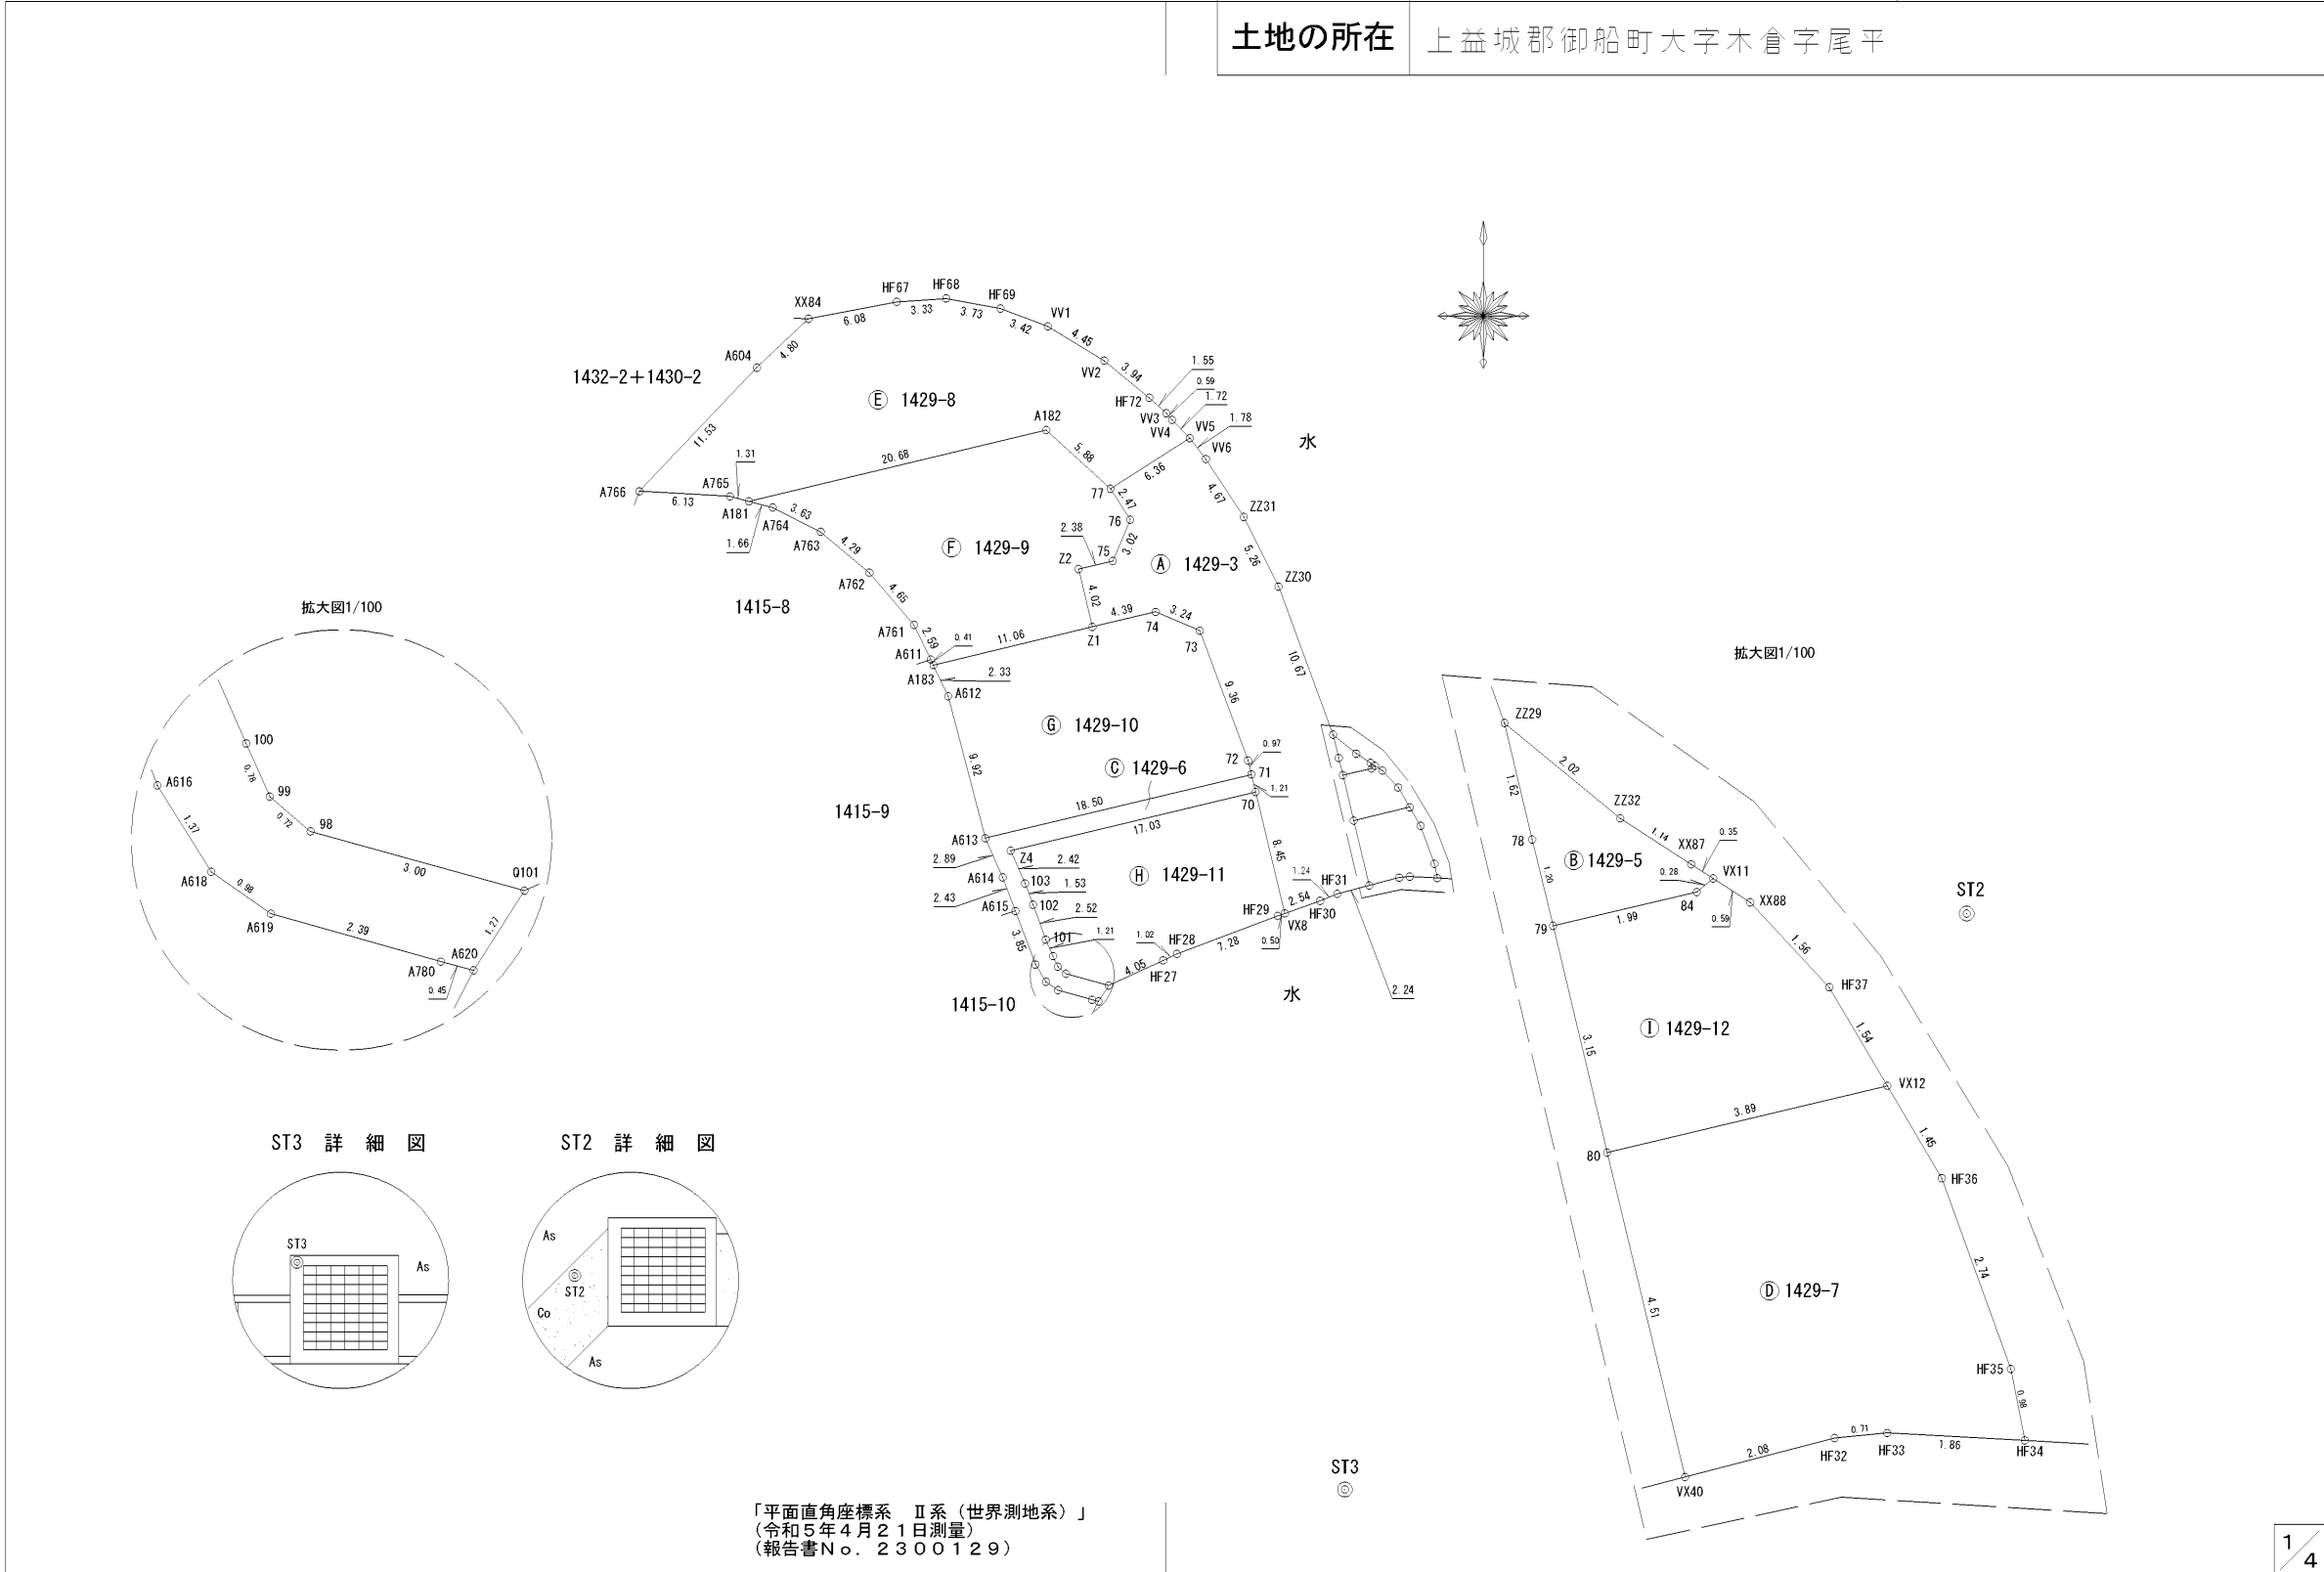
土地の所在　上益城郡御船町大字木倉字尾平

XX84 HF67 HF68 HF69 VV1
6.08 3.33 3.73 3.42 4.45
A604 4.80
1432-2+1430-2
Ⓔ 1429-8
VV2 3.94
1.55 0.59 1.72 1.78
HF72 VV3 VV4 VV5 VV6
A182
水
11.53
1.31
20.68
5.88
6.36
A766 A765 6.13 A181 A764 3.63
77 2.47 76
4.67 ZZ31
1.66 A763 4.29
Ⓕ 1429-9
2.38 Z2 75 3.02
Ⓐ 1429-3
5.26 ZZ30
A762 4.65
1415-8
4.02
4.39 3.24
A761 2.59 0.41 11.06 Z1 74 73
A611
A183 2.33 A612
10.67
9.36
Ⓖ 1429-10
9.92
0.97 72 71
Ⓒ 1429-6
1.21
18.50 70
1415-9
17.03
A613
2.89 Z4 2.42
8.45
Ⓗ 1429-11
A614 103 1.53
1.24 HF31
2.43 A615 102 2.52
HF29 2.54 HF30
3.85 101 1.21
1.02 HF28 7.28 0.50 VX8
4.05 HF27
水
1415-10
2.24

拡大図1/100
100
0.78
A616 99
0.72 98
1.37
3.00 Q101
A618 0.98
A619 2.39
1.21
A620
A780
0.45

拡大図1/100
ZZ29
2.02
1.62
ZZ32
78
1.14 XX87 0.35
Ⓑ 1429-5
1.20
0.28 VX11
84 XX88
79 1.99 0.59
1.56
ST2
HF37
Ⓘ 1429-12
3.15
1.54
VX12
3.89
80
1.45
HF36
Ⓓ 1429-7
4.51
2.74
HF35
0.98
0.71
2.08 HF32 HF33 1.86 HF34
VX40

ST3 詳 細 図
ST3
As

ST2 詳 細 図
As
ST2
Co
As

ST3

「平面直角座標系　Ⅱ系（世界測地系）」
（令和５年４月２１日測量）
（報告書Ｎｏ．２３００１２９）

1/4